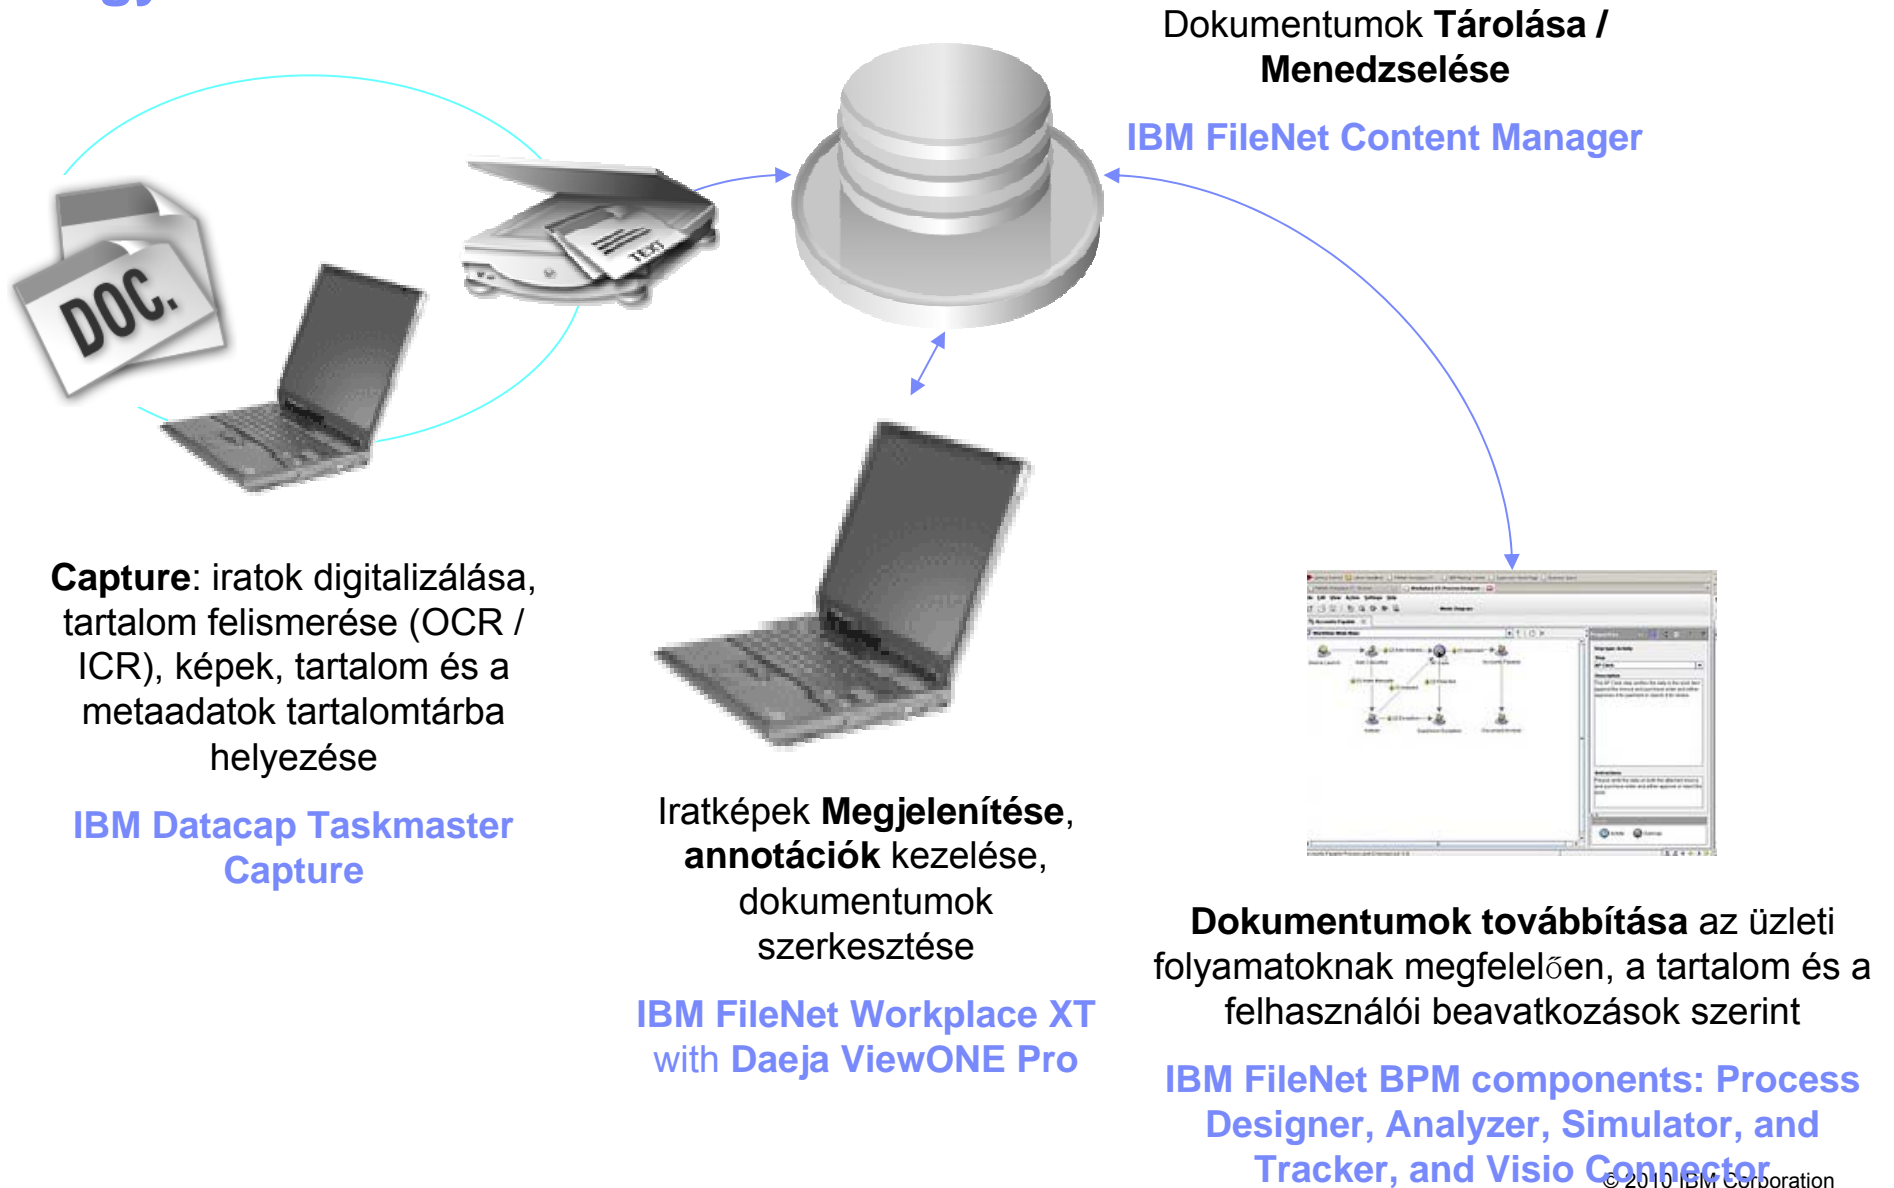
Dokumentumok **Tárolása / Menedzselése**

IBM FileNet Content Manager

DOC.

TEXT

**Capture**: iratok digitalizálása, tartalom felismerése (OCR / ICR), képek, tartalom és a metaadatok tartalomtárba helyezése

IBM Datacap Taskmaster Capture

Iratképek **Megjelenítése**, **annotációk** kezelése, dokumentumok szerkesztése

IBM FileNet Workplace XT with Daeja ViewONE Pro

**Dokumentumok továbbítása** az üzleti folyamatoknak megfelelően, a tartalom és a felhasználói beavatkozások szerint

IBM FileNet BPM components: Process Designer, Analyzer, Simulator, and Tracker, and Visio Connector

© 2010 IBM Corporation